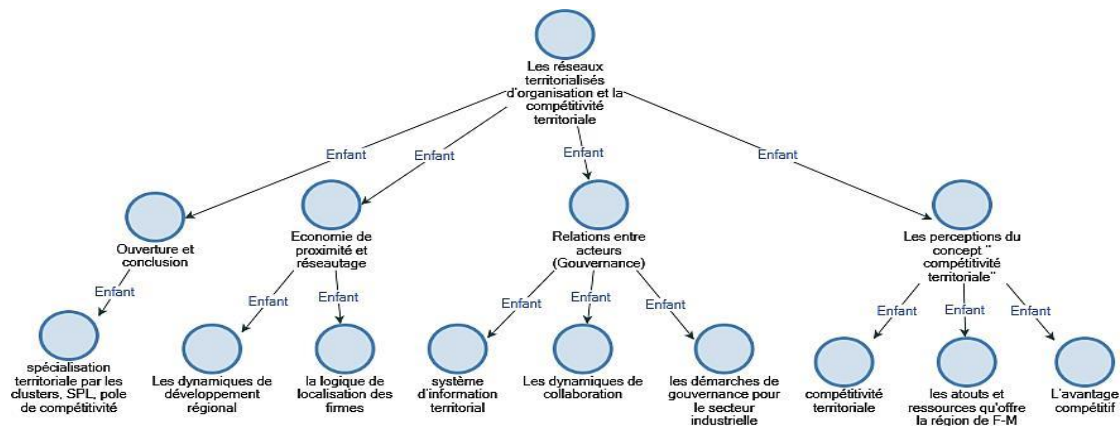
Les réseaux territorialisés d'organisation et la compétitivité territoriale

Enfant

Enfant

Enfant

Enfant

Ouverture et conclusion

Economie de proximité et réseautage

Relations entre acteurs (Gouvernance)

Les perceptions du concept " compétitivité territoriale"

Enfant

Enfant

Enfant

Enfant

Enfant

Enfant

Enfant

Enfant

Enfant

Enfant

spécialisation territoriale par les clusters, SPL, pole de compétitivité

Les dynamiques de développement régional

la logique de localisation des firmes

système d'information territorial

Les dynamiques de collaboration

les démarches de gouvernance pour le secteur industrielle

compétitivité territoriale

les atouts et ressources qu'offre la région de F-M

L'avantage compétitif